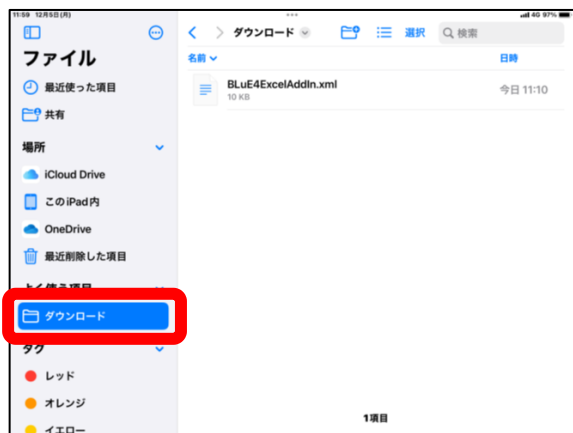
11:59 12月5日(月)

4G 97%

ファイル

最近使った項目

共有

場所

iCloud Drive

このiPad内

OneDrive

最近削除した項目

よく使う項目

ダウンロード

タグ

レッド

オレンジ

イエロー

ダウンロード

選択

検索

名前

日時

BLuE4ExcelAddIn.xml

10 KB

今日 11:10

1項目